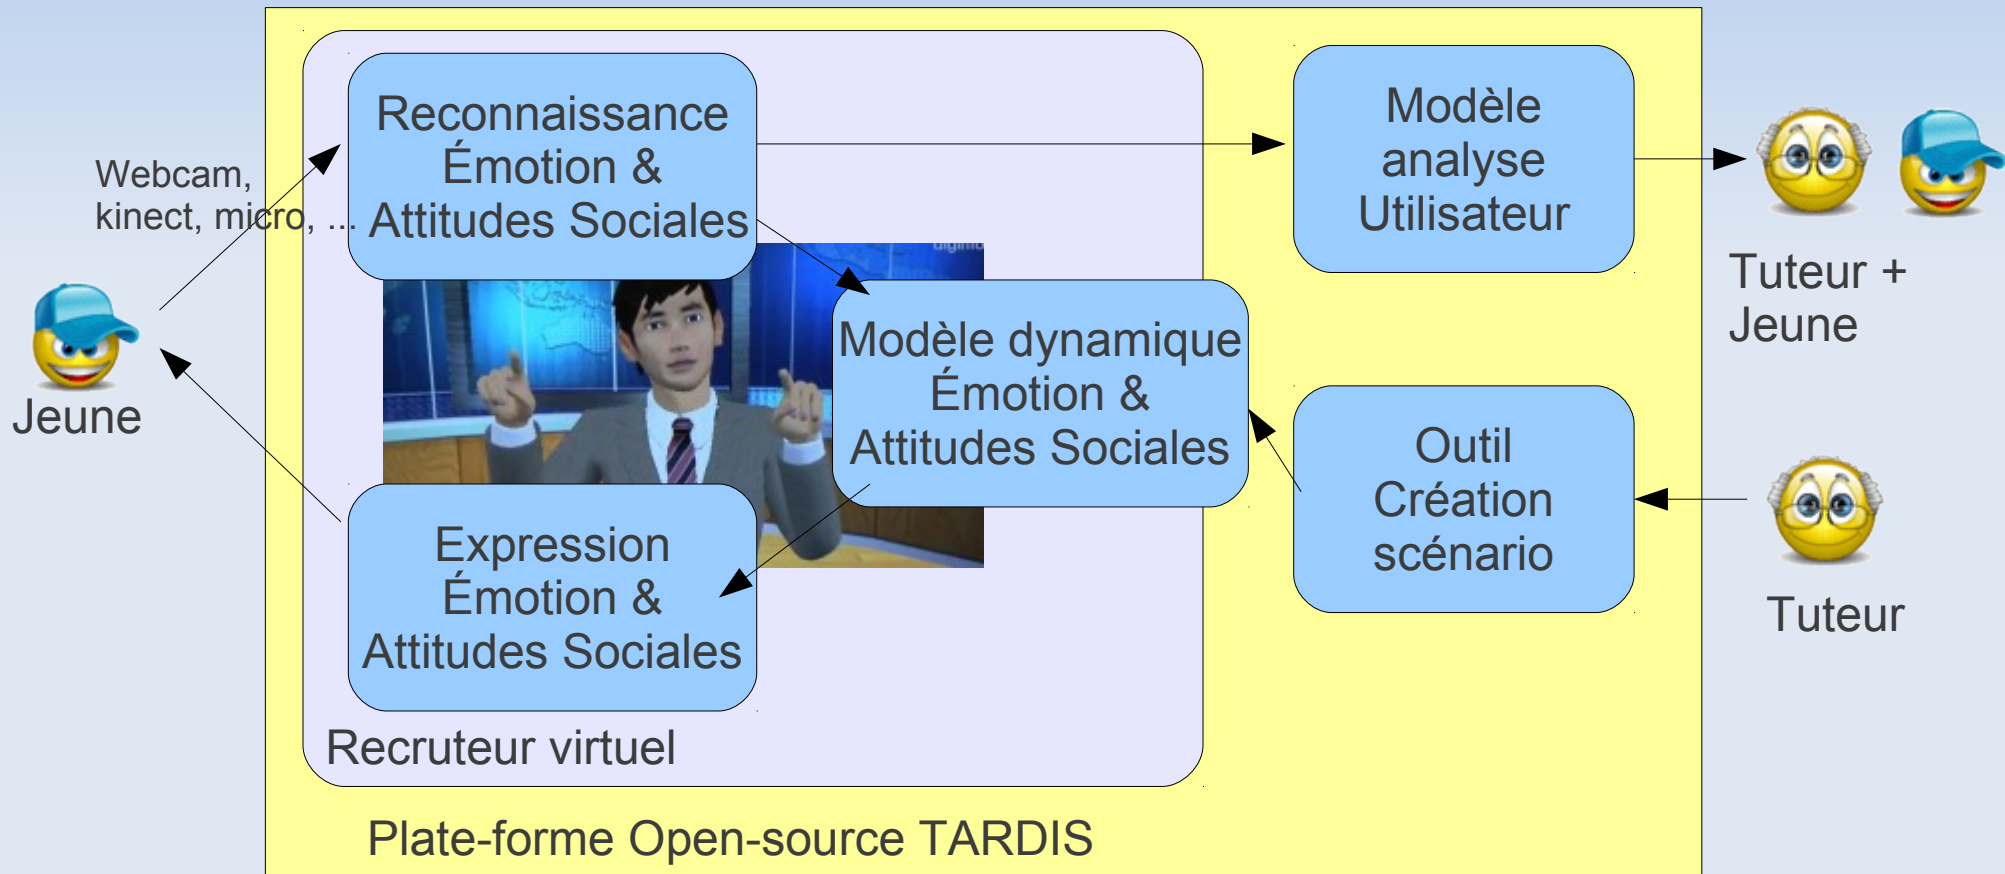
Webcam, kinect, micro, ...

Jeune

Reconnaissance Émotion & Attitudes Sociales

Modèle analyse Utilisateur

Tuteur + Jeune

Modèle dynamique Émotion & Attitudes Sociales

Outil Création scénario

Tuteur

Expression Émotion & Attitudes Sociales

Recruteur virtuel

Plate-forme Open-source TARDIS